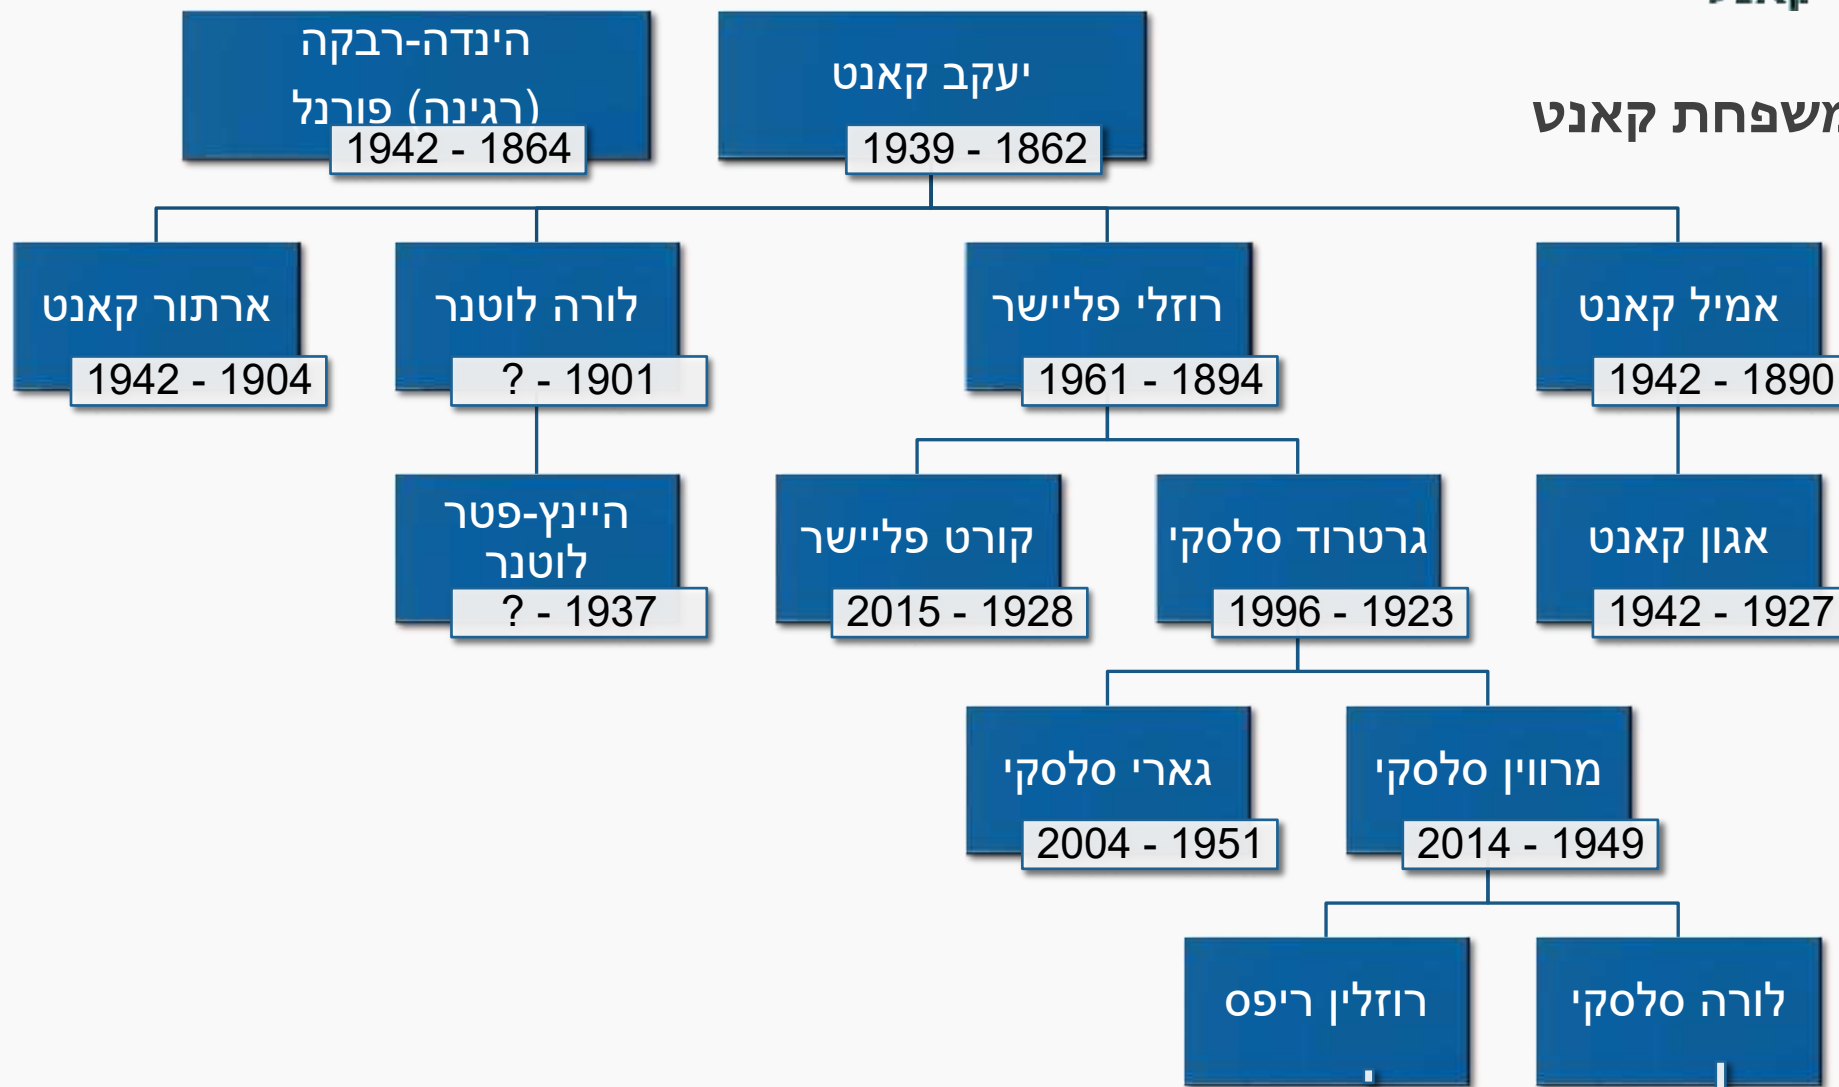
משפחת קאנט

יעקב קאנט
1939 - 1862

הינדה-רבקה (רגינה) פורנל
1942 - 1864

אמיל קאנט
1942 - 1890

רוזלי פליישר
1961 - 1894

לורה לוטנר
? - 1901

ארתור קאנט
1942 - 1904

אגון קאנט
1942 - 1927

גרטרוד סלסקי
1996 - 1923

קורט פליישר
2015 - 1928

היינץ-פטר לוטנר
? - 1937

מרווין סלסקי
2014 - 1949

גארי סלסקי
2004 - 1951

לורה סלסקי

רוזלין ריפס